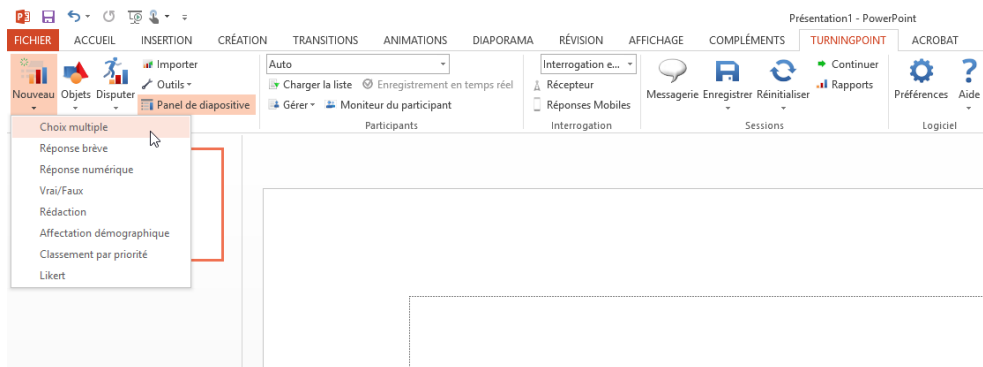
Présentation1 - PowerPoint

FICHIER ACCUEIL INSERTION CRÉATION TRANSITIONS ANIMATIONS DIAPORAMA RÉVISION AFFICHAGE COMPLÉMENTS TURNINGPOINT ACROBAT

Nouveau Objets Disputer Importer Outils Panel de diapositive

Auto
Charger la liste Enregistrement en temps réel
Gérer Moniteur du participant
Participants

Interrogation e...
Récepteur
Réponses Mobiles
Interrogation

Messagerie Enregistrer Réinitialiser Continuer Rapports
Sessions

Préférences Aide
Logiciel

Choix multiple
Réponse brève
Réponse numérique
Vrai/Faux
Rédaction
Affectation démographique
Classement par priorité
Likert